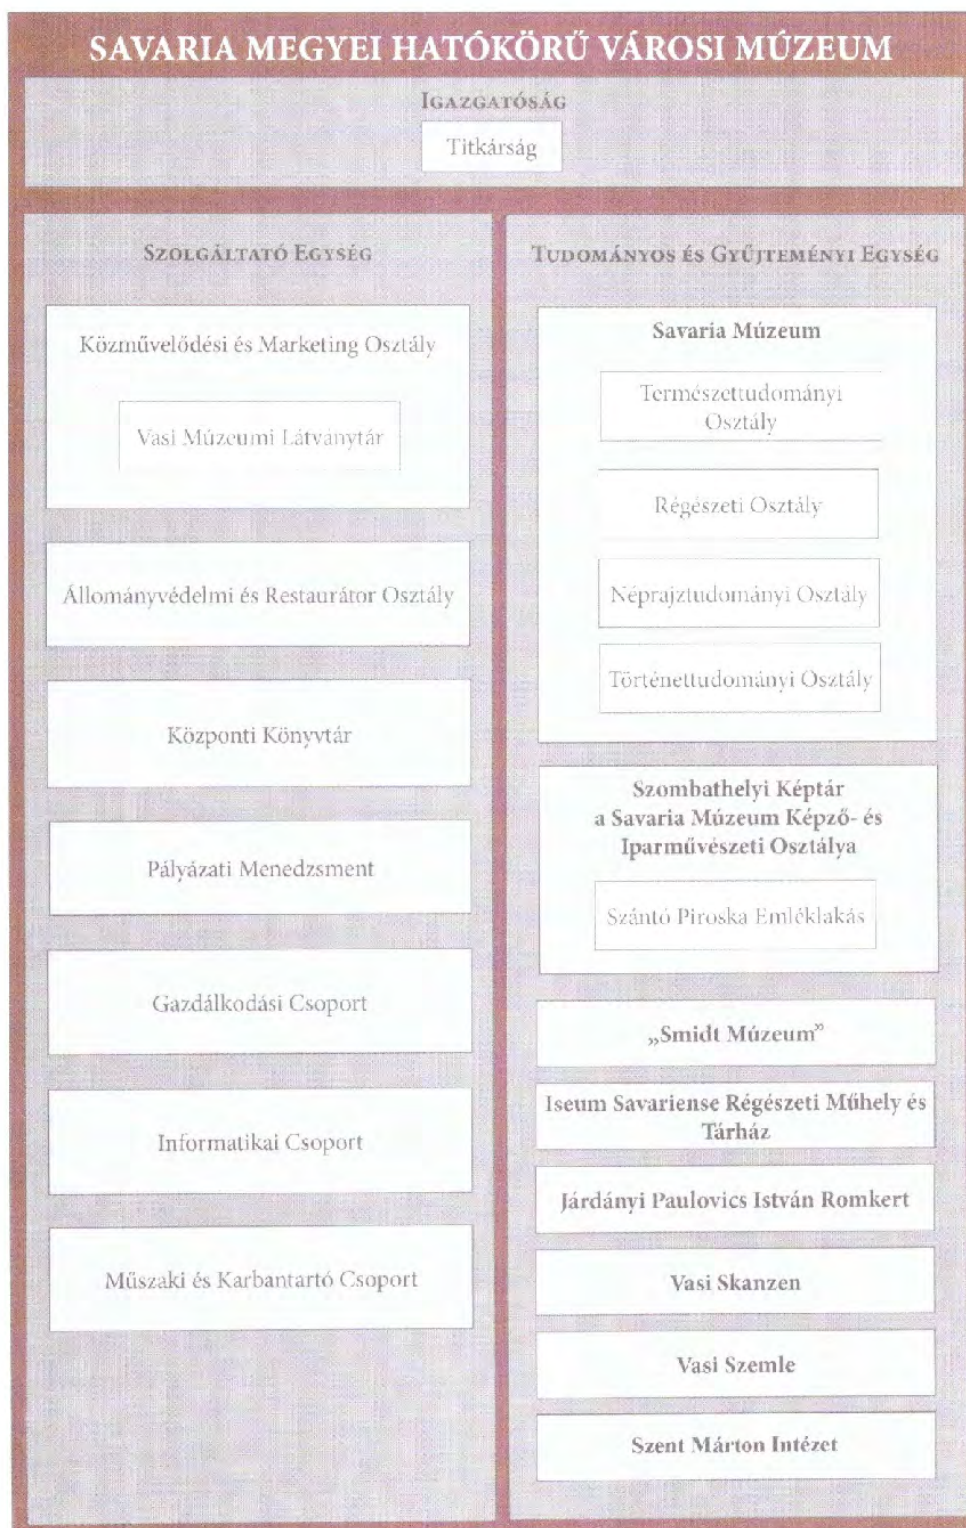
SAVARIA MEGYEI HATÓKÖRŰ VÁROSI MÚZEUM

IGAZGATÓSÁG

Titkárság

SZOLGÁLTATÓ EGYSÉG

Közművelődési és Marketing Osztály

Vasi Múzeumi Látványtár

Állományvédelmi és Restaurátor Osztály

Központi Könyvtár

Pályázati Menedzsment

Gazdálkodási Csoport

Informatikai Csoport

Műszaki és Karbantartó Csoport

TUDOMÁNYOS ÉS GYŰJTEMÉNYI EGYSÉG

Savaria Múzeum

Természettudományi Osztály

Régészeti Osztály

Néprajztudományi Osztály

Történettudományi Osztály

Szombathelyi Képtár a Savaria Múzeum Képző- és Iparművészeti Osztálya

Szántó Piroska Emléklakás

„Smidt Múzeum"

Iseum Savariense Régészeti Műhely és Tárház

Járdányi Paulovics István Romkert

Vasi Skanzen

Vasi Szemle

Szent Márton Intézet